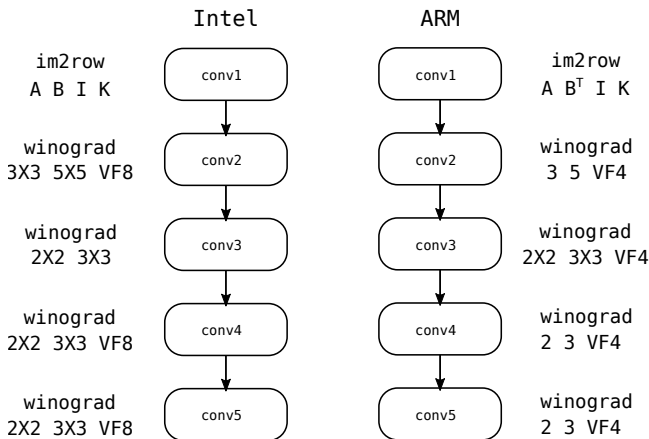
Intel

ARM

im2row
A B I K

conv1

conv1

im2row
A $B^T$ I K

winograd
3X3 5X5 VF8

conv2

conv2

winograd
3 5 VF4

winograd
2X2 3X3

conv3

conv3

winograd
2X2 3X3 VF4

winograd
2X2 3X3 VF8

conv4

conv4

winograd
2 3 VF4

winograd
2X2 3X3 VF8

conv5

conv5

winograd
2 3 VF4